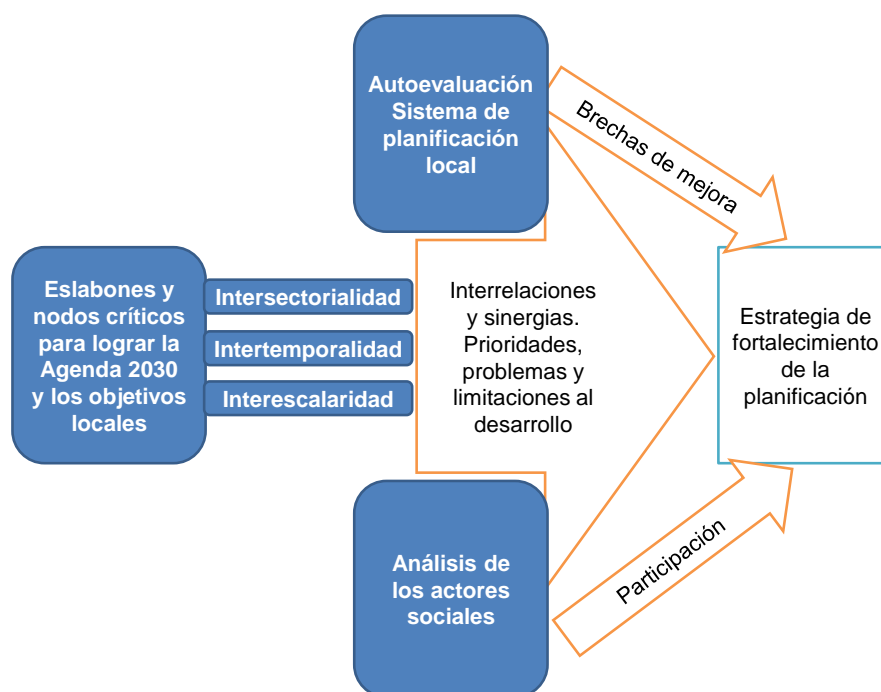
Autoevaluación Sistema de planificación local

Brechas de mejora

Eslabones y nodos críticos para lograr la Agenda 2030 y los objetivos locales

Intersectorialidad

Intertemporalidad

Interescalaridad

Interrelaciones y sinergias. Prioridades, problemas y limitaciones al desarrollo

Estrategia de fortalecimiento de la planificación

Análisis de los actores sociales

Participación